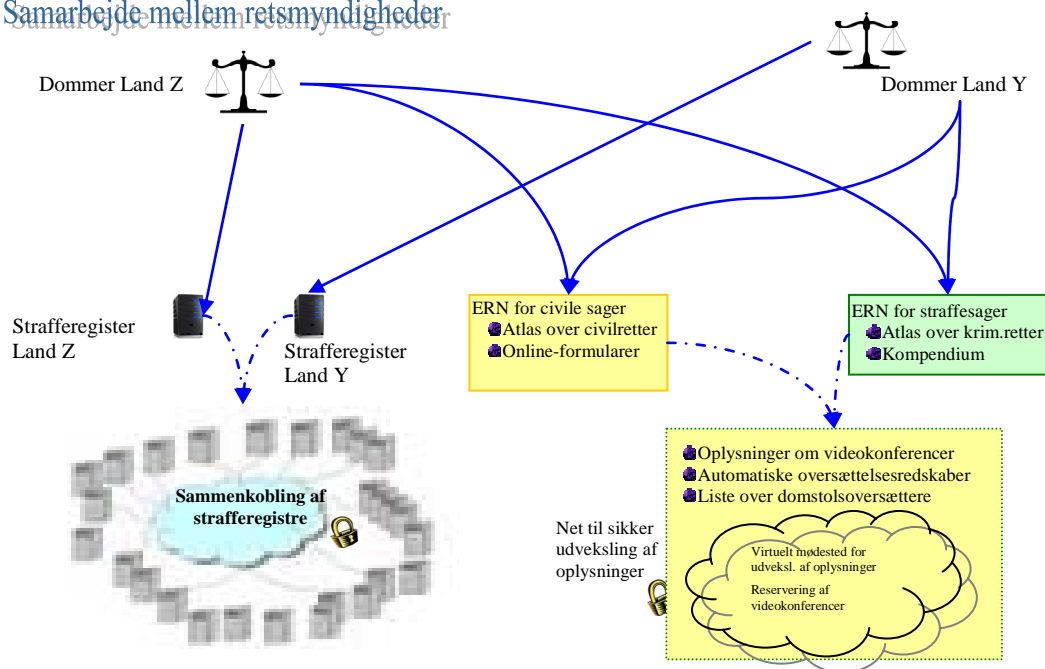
Samarbejde mellem retsmyndigheder

Dommer Land Z

Dommer Land Y

Strafferegister Land Z

Strafferegister Land Y

ERN for civile sager
Atlas over civilretter
Online-formularer

ERN for straffesager
Atlas over krim.retter
Kompendium

Sammenkobling af strafferegistre

Oplysninger om videokonferencer
Automatiske oversættelsesredskaber
Liste over domstolsoversættere

Net til sikker udveksling af oplysninger

Virtuelt mødested for udveksl. af oplysninger

Reservering af videokonferencer